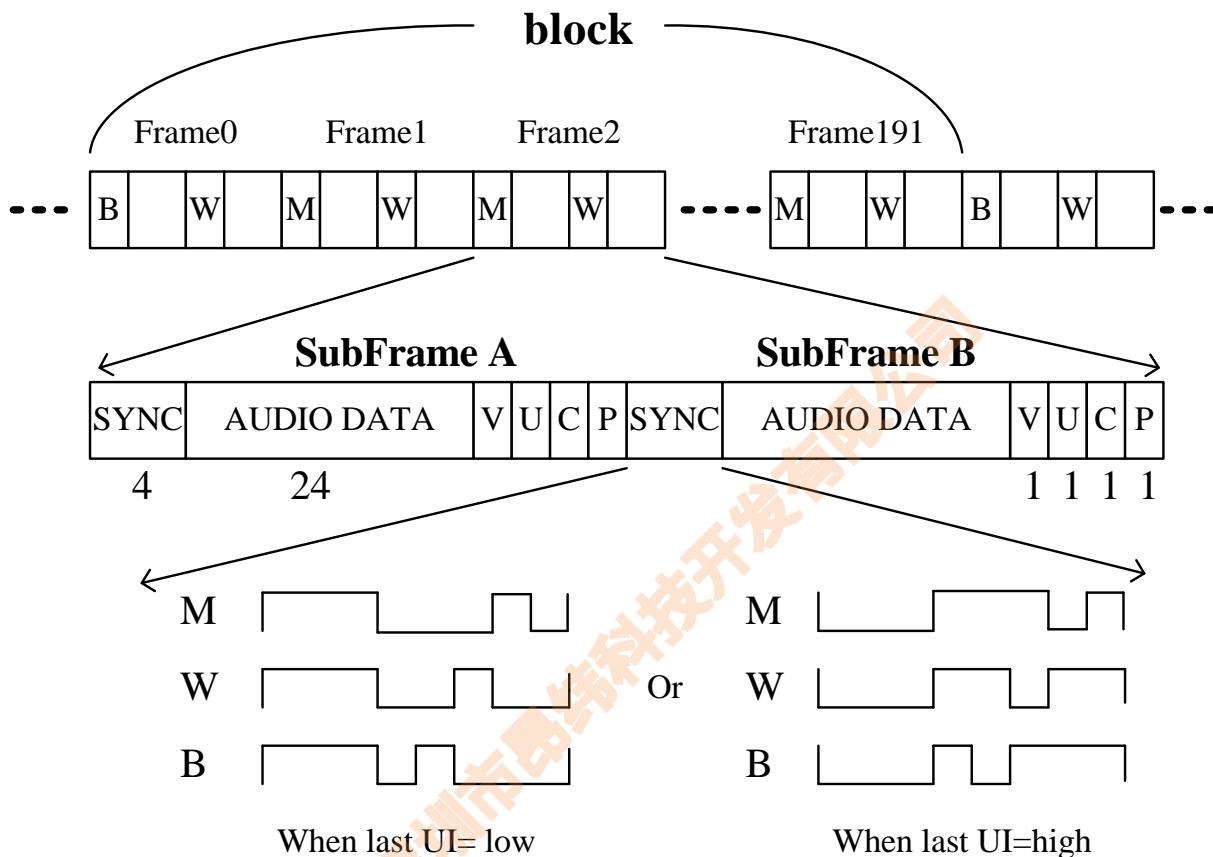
block

Frame0 Frame1 Frame2 Frame191

B W M W M W M W B W

SubFrame A SubFrame B

| SYNC | AUDIO DATA | V | U | C | P | SYNC | AUDIO DATA | V | U | C | P |
|---|---|---|---|---|---|---|---|---|---|---|---|
| 4 | 24 | | | | | | | 1 | 1 | 1 | 1 |

M
W
B

Or

M
W
B

When last UI= low

When last UI=high

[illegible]市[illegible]纬科技开发有限公司